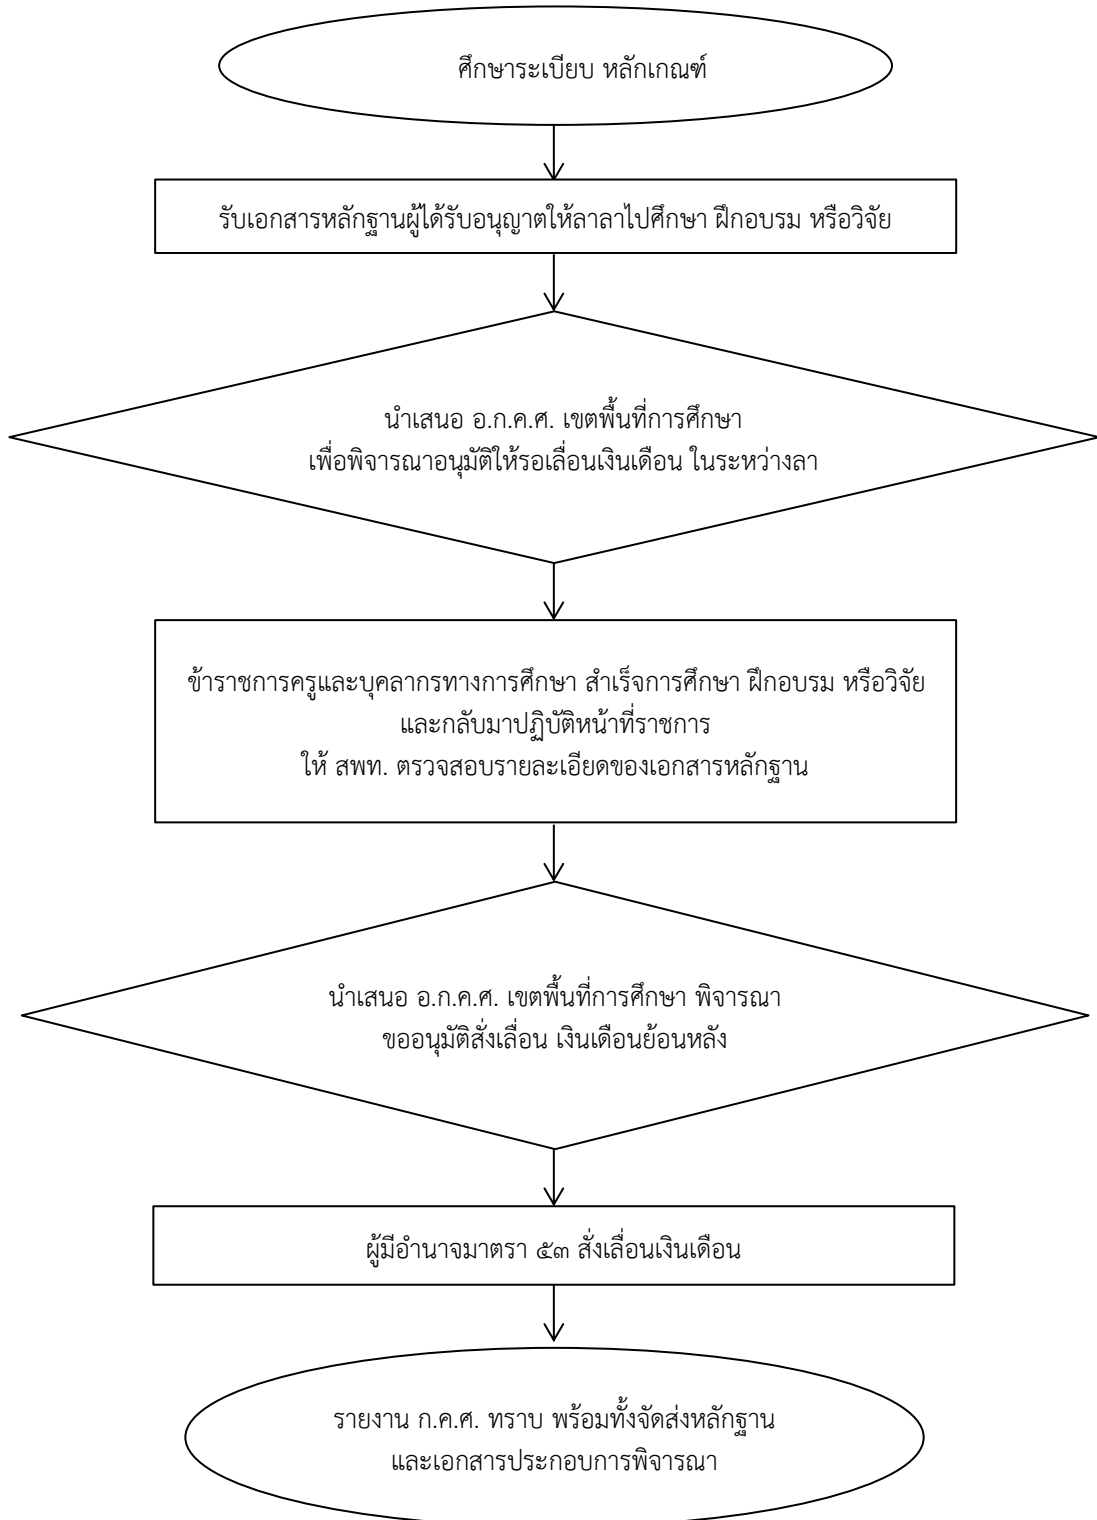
ศึกษาระเบียบ หลักเกณฑ์

รับเอกสารหลักฐานผู้ได้รับอนุญาตให้ลาลาไปศึกษา ฝึกอบรม หรือวิจัย

นำเสนอ อ.ก.ค.ศ. เขตพื้นที่การศึกษา
เพื่อพิจารณาอนุมัติให้รอเลื่อนเงินเดือน ในระหว่างลา

ข้าราชการครูและบุคลากรทางการศึกษา สำเร็จการศึกษา ฝึกอบรม หรือวิจัย
และกลับมาปฏิบัติหน้าที่ราชการ
ให้ สพท. ตรวจสอบรายละเอียดของเอกสารหลักฐาน

นำเสนอ อ.ก.ค.ศ. เขตพื้นที่การศึกษา พิจารณา
ขออนุมัติสั่งเลื่อน เงินเดือนย้อนหลัง

ผู้มีอำนาจมาตรา ๕๓ สั่งเลื่อนเงินเดือน

รายงาน ก.ค.ศ. ทราบ พร้อมทั้งจัดส่งหลักฐาน
และเอกสารประกอบการพิจารณา